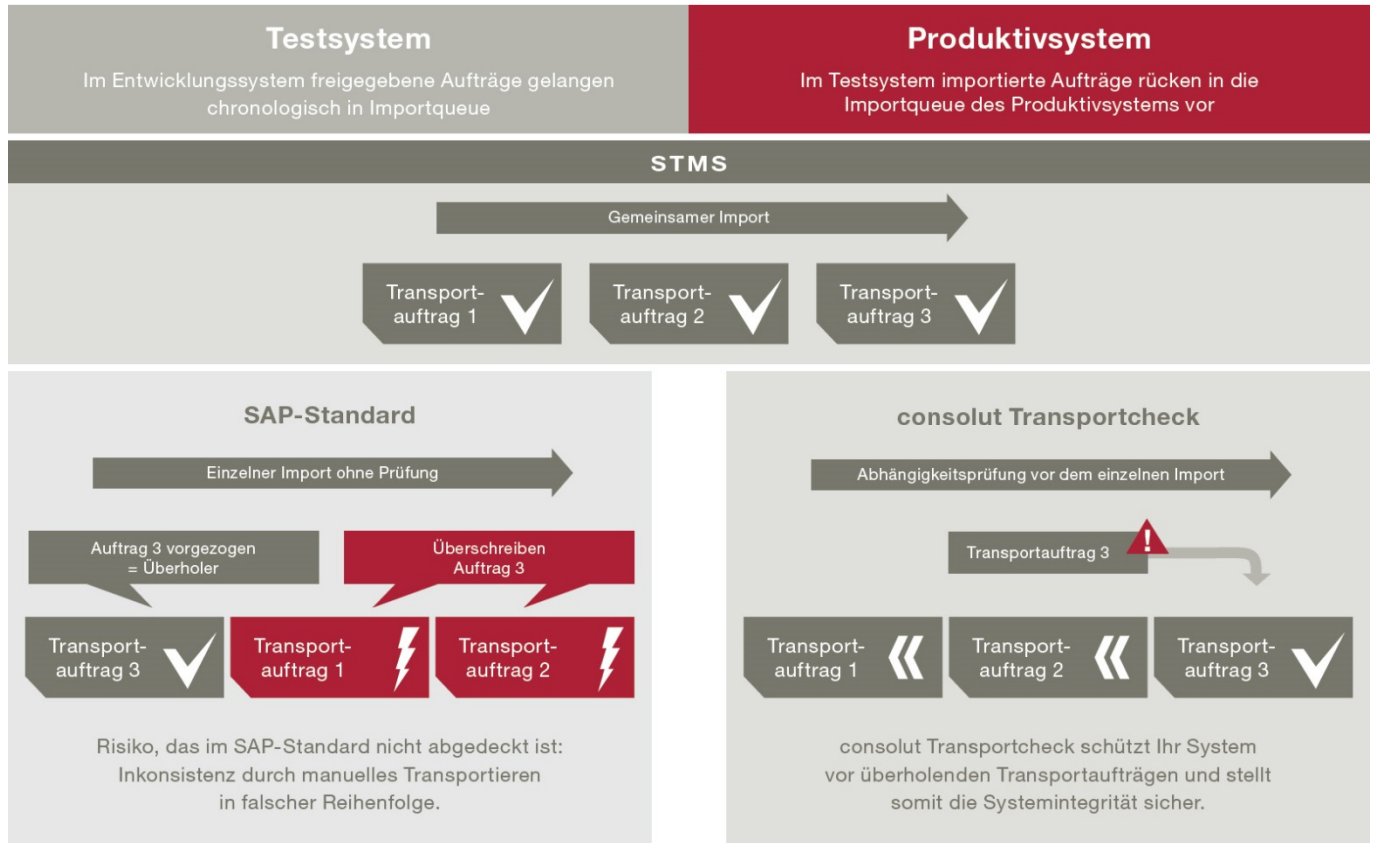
Testsystem
Im Entwicklungssystem freigegebene Aufträge gelangen chronologisch in Importqueue

Produktivsystem
Im Testsystem importierte Aufträge rücken in die Importqueue des Produktivsystems vor

STMS

Gemeinsamer Import

Transportauftrag 1
Transportauftrag 2
Transportauftrag 3

SAP-Standard

Einzelner Import ohne Prüfung

Auftrag 3 vorgezogen = Überholer

Überschreiben Auftrag 3

Transportauftrag 3
Transportauftrag 1
Transportauftrag 2

Risiko, das im SAP-Standard nicht abgedeckt ist: Inkonsistenz durch manuelles Transportieren in falscher Reihenfolge.

consolut Transportcheck

Abhängigkeitsprüfung vor dem einzelnen Import

Transportauftrag 3

!

Transportauftrag 1
Transportauftrag 2
Transportauftrag 3

consolut Transportcheck schützt Ihr System vor überholenden Transportaufträgen und stellt somit die Systemintegrität sicher.